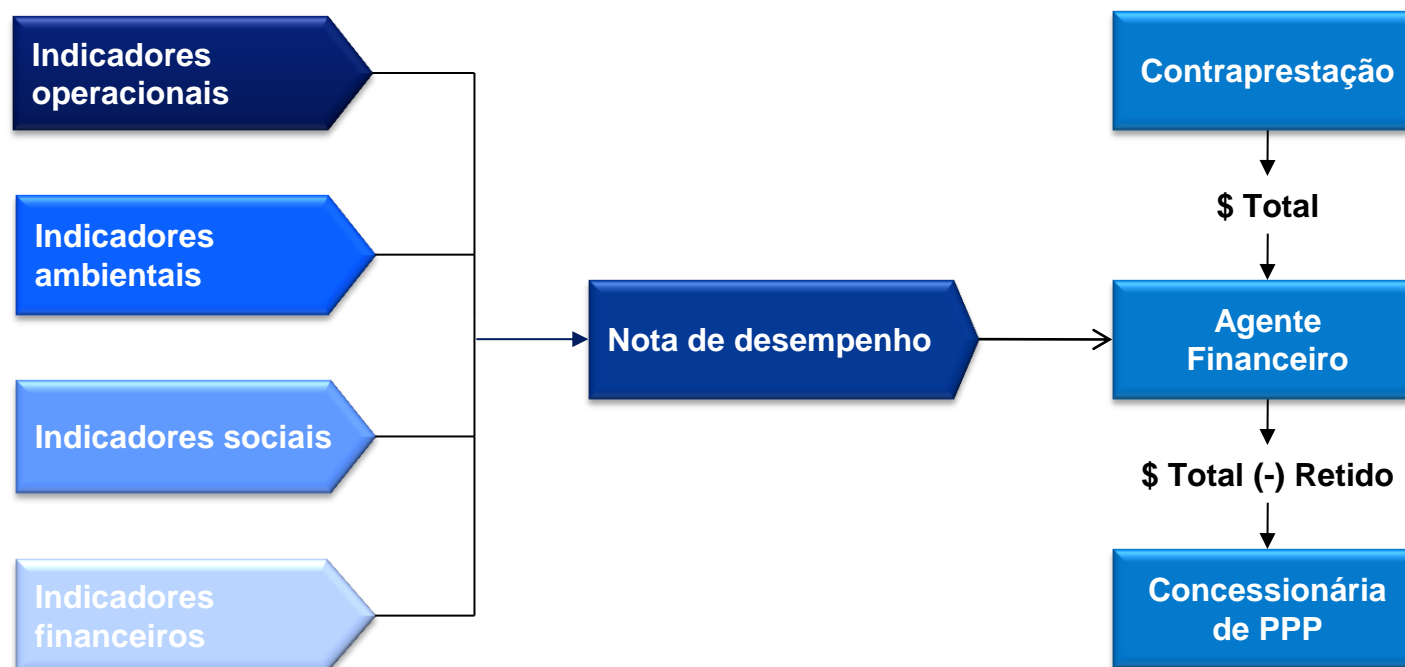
Indicadores operacionais

Indicadores ambientais

Indicadores sociais

Indicadores financeiros

Nota de desempenho

Contraprestação

$ Total

Agente Financeiro

$ Total (-) Retido

Concessionária de PPP